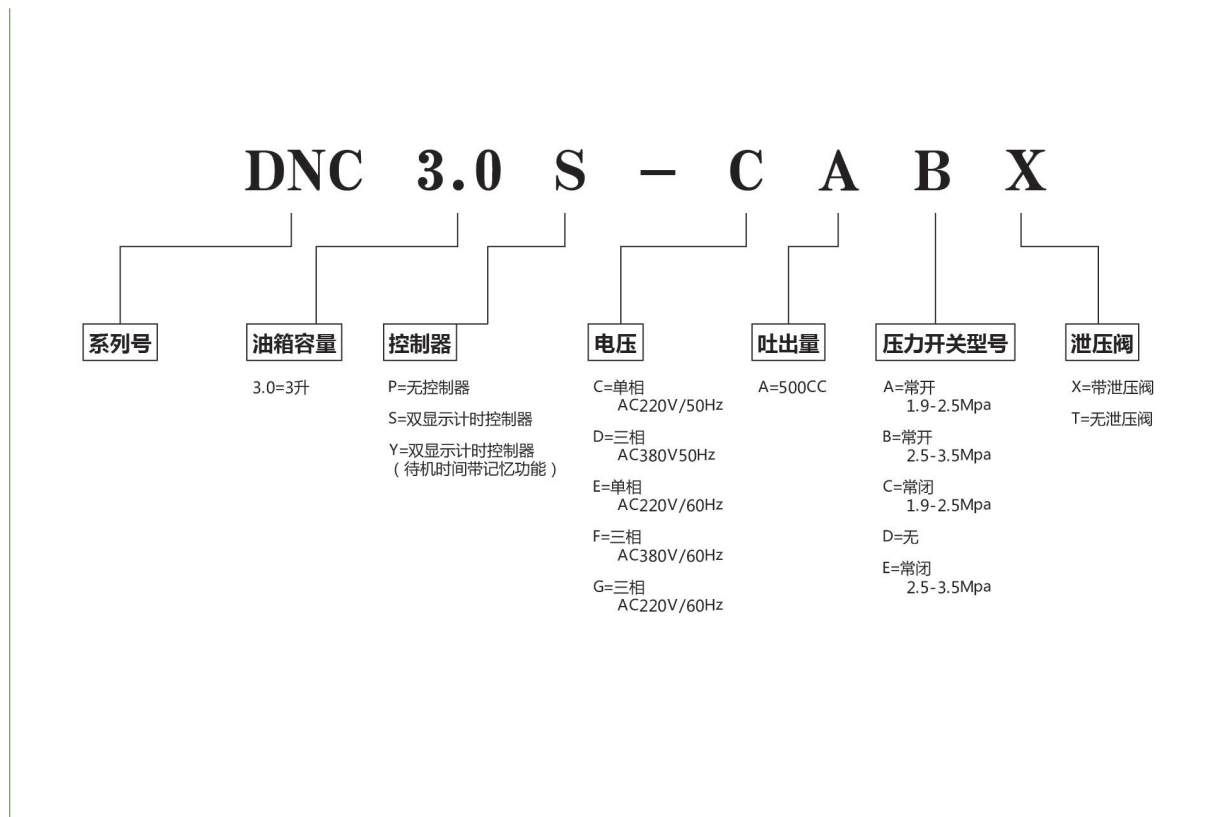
DNC 3.0 S – C A B X

系列号

油箱容量

3.0=3升

控制器

P=无控制器

S=双显示计时控制器

Y=双显示计时控制器（待机时间带记忆功能）

电压

C=单相 AC220V/50Hz

D=三相 AC380V50Hz

E=单相 AC220V/60Hz

F=三相 AC380V/60Hz

G=三相 AC220V/60Hz

吐出量

A=500CC

压力开关型号

A=常开 1.9-2.5Mpa

B=常开 2.5-3.5Mpa

C=常闭 1.9-2.5Mpa

D=无

E=常闭 2.5-3.5Mpa

泄压阀

X=带泄压阀

T=无泄压阀